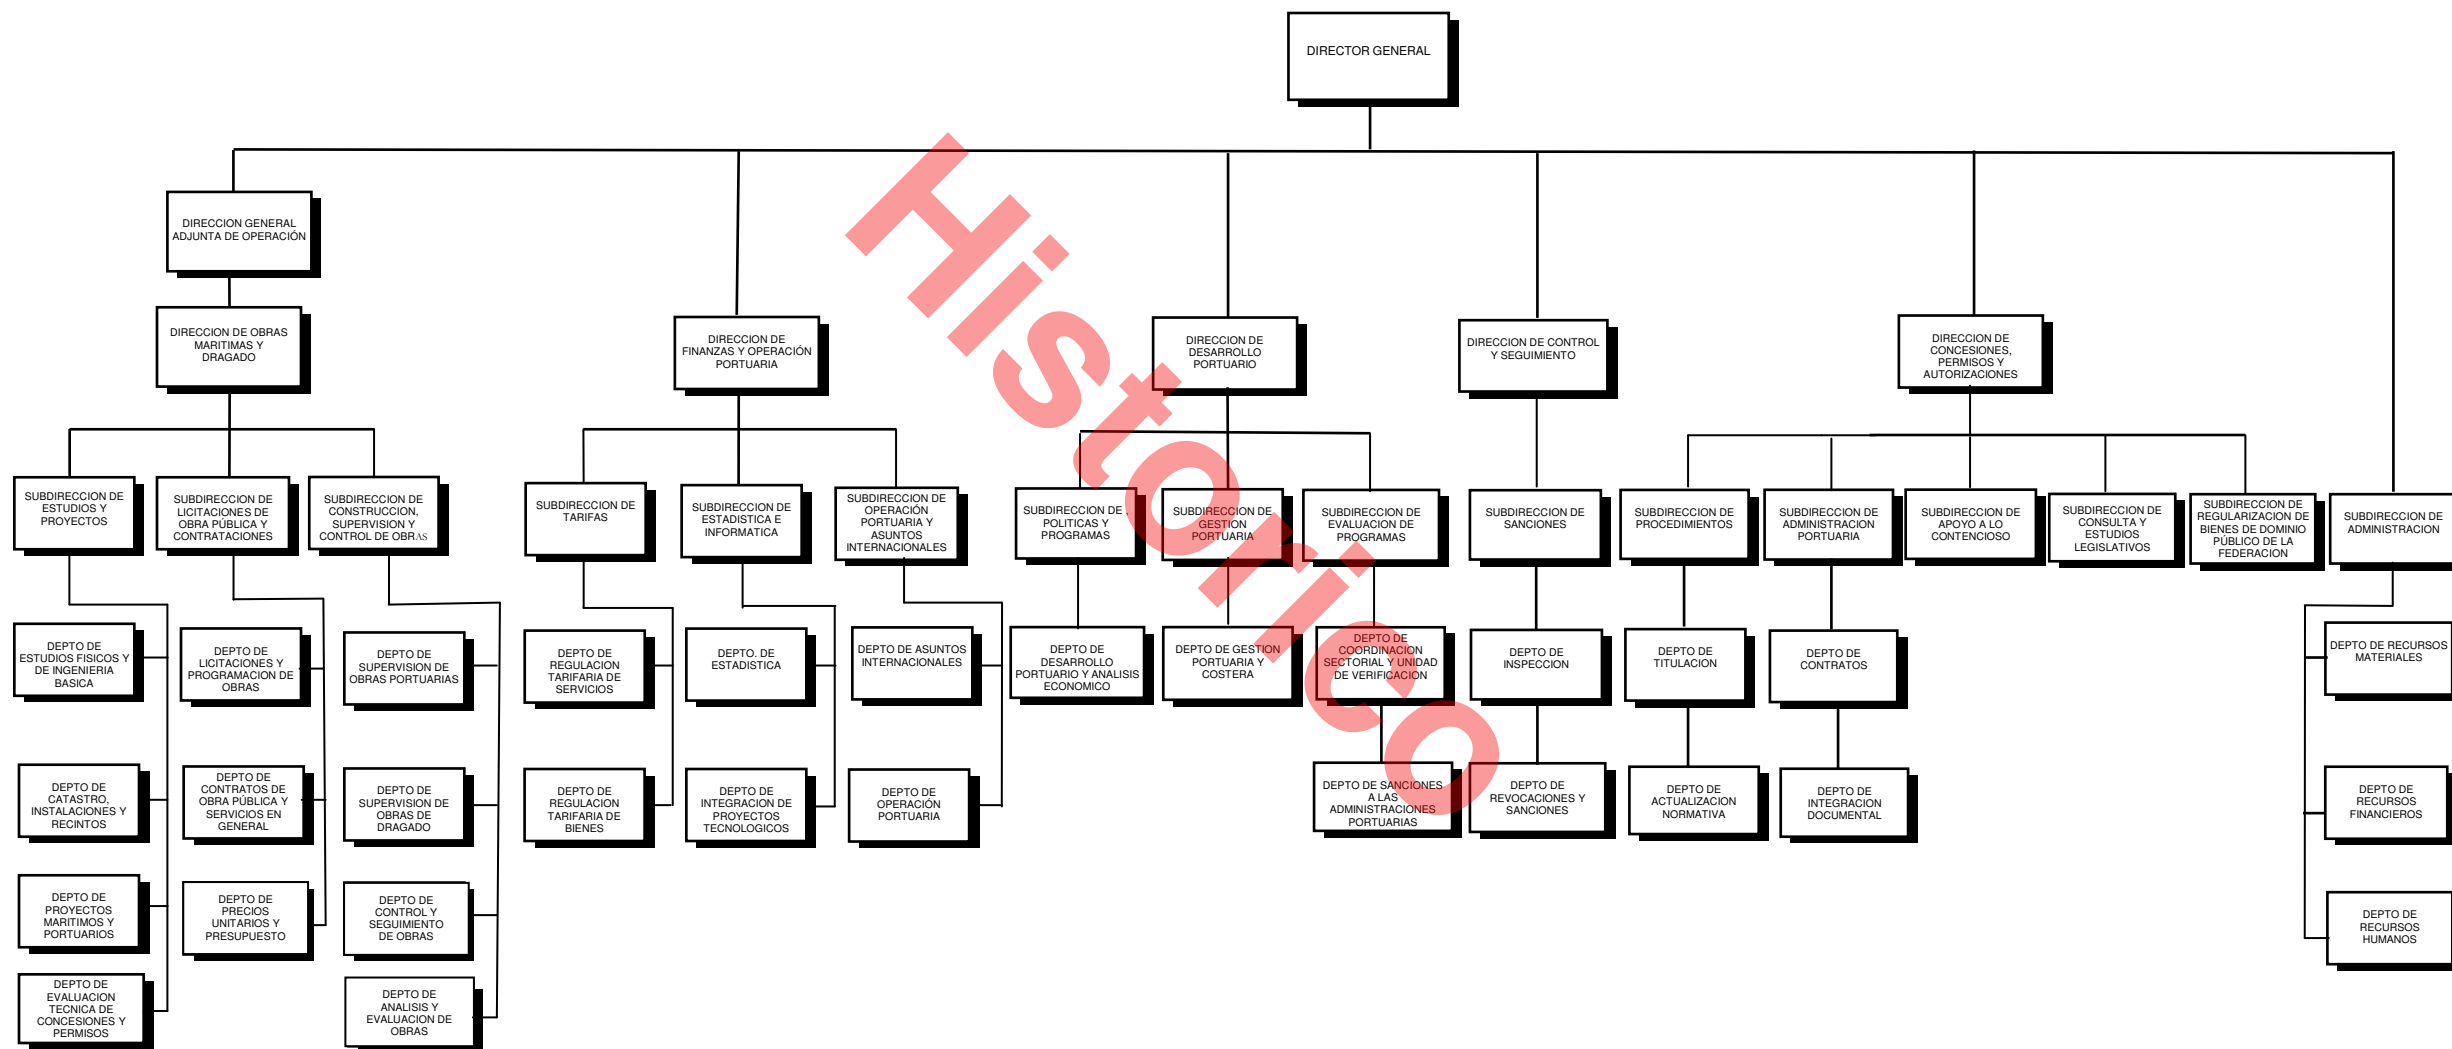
DIRECTOR GENERAL

DIRECCION GENERAL ADJUNTA DE OPERACIÓN

DIRECCION DE OBRAS MARITIMAS Y DRAGADO

SUBDIRECCION DE ESTUDIOS Y PROYECTOS

DEPTO DE ESTUDIOS FISICOS Y DE INGENIERIA BASICA

DEPTO DE CATASTRO, INSTALACIONES Y RECINTOS

DEPTO DE PROYECTOS MARITIMOS Y PORTUARIOS

DEPTO DE EVALUACION TECNICA DE CONCESIONES Y PERMISOS

SUBDIRECCION DE LICITACIONES DE OBRA PÚBLICA Y CONTRATACIONES

DEPTO DE LICITACIONES Y PROGRAMACION DE OBRAS

DEPTO DE CONTRATOS DE OBRA PÚBLICA Y SERVICIOS EN GENERAL

DEPTO DE PRECIOS UNITARIOS Y PRESUPUESTO

SUBDIRECCION DE CONSTRUCCION, SUPERVISION Y CONTROL DE OBRAS

DEPTO DE SUPERVISION DE OBRAS PORTUARIAS

DEPTO DE SUPERVISION DE OBRAS DE DRAGADO

DEPTO DE CONTROL Y SEGUIMIENTO DE OBRAS

DEPTO DE ANALISIS Y EVALUACION DE OBRAS

DIRECCION DE FINANZAS Y OPERACIÓN PORTUARIA

SUBDIRECCION DE TARIFAS

DEPTO DE REGULACION TARIFARIA DE SERVICIOS

DEPTO DE REGULACION TARIFARIA DE BIENES

SUBDIRECCION DE ESTADISTICA E INFORMATICA

DEPTO. DE ESTADISTICA

DEPTO DE INTEGRACION DE PROYECTOS TECNOLOGICOS

SUBDIRECCION DE OPERACIÓN PORTUARIA Y ASUNTOS INTERNACIONALES

DEPTO DE ASUNTOS INTERNACIONALES

DEPTO DE OPERACIÓN PORTUARIA

DIRECCION DE DESARROLLO PORTUARIO

SUBDIRECCION DE POLITICAS Y PROGRAMAS

DEPTO DE DESARROLLO PORTUARIO Y ANALISIS ECONOMICO

SUBDIRECCION DE GESTION PORTUARIA

DEPTO DE GESTION PORTUARIA Y COSTERA

SUBDIRECCION DE EVALUACION DE PROGRAMAS

DEPTO DE COORDINACION SECTORIAL Y UNIDAD DE VERIFICACION

DEPTO DE SANCIONES A LAS ADMINISTRACIONES PORTUARIAS

DIRECCION DE CONTROL Y SEGUIMIENTO

SUBDIRECCION DE SANCIONES

DEPTO DE INSPECCION

DEPTO DE REVOCACIONES Y SANCIONES

DIRECCION DE CONCESIONES, PERMISOS Y AUTORIZACIONES

SUBDIRECCION DE PROCEDIMIENTOS

DEPTO DE TITULACION

DEPTO DE ACTUALIZACION NORMATIVA

SUBDIRECCION DE ADMINISTRACION PORTUARIA

DEPTO DE CONTRATOS

DEPTO DE INTEGRACION DOCUMENTAL

SUBDIRECCION DE APOYO A LO CONTENCIOSO

SUBDIRECCION DE CONSULTA Y ESTUDIOS LEGISLATIVOS

SUBDIRECCION DE REGULARIZACION DE BIENES DE DOMINIO PÚBLICO DE LA FEDERACION

SUBDIRECCION DE ADMINISTRACION

DEPTO DE RECURSOS MATERIALES

DEPTO DE RECURSOS FINANCIEROS

DEPTO DE RECURSOS HUMANOS

Histórico